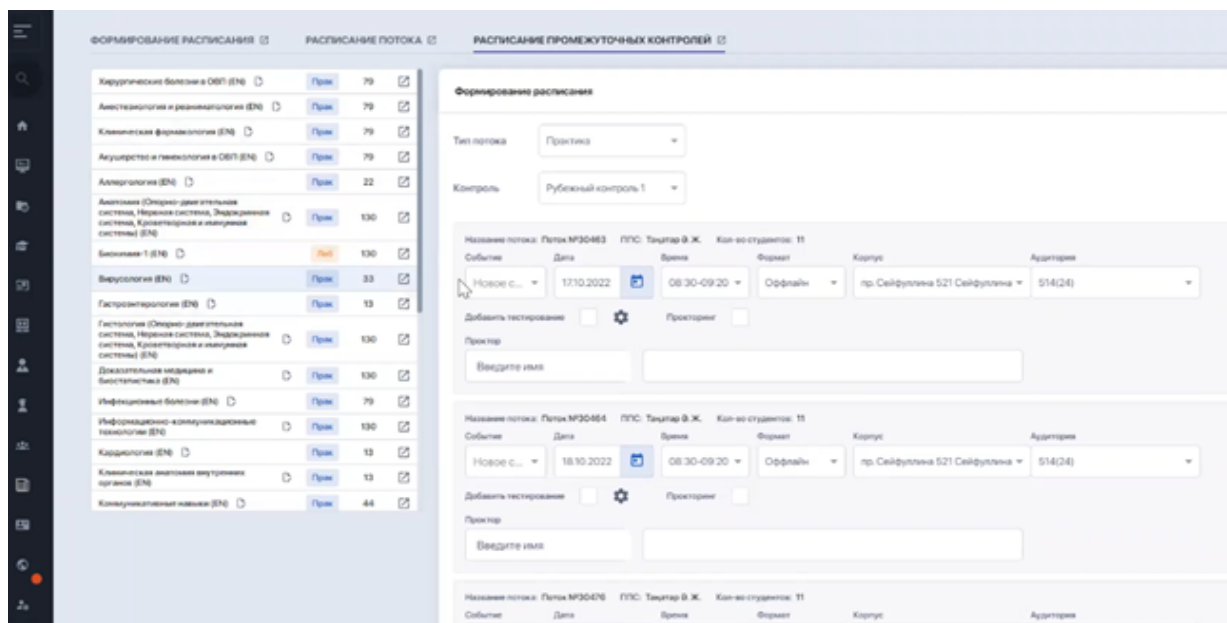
ФОРМИРОВАНИЕ РАСПИСАНИЯ РАСПИСАНИЕ ПОТОКА РАСПИСАНИЕ ПРОМЕЖУТОЧНЫХ КОНТРОЛЕЙ

| | | | |
|---|---|---|---|
| Хирургические болезни в ОВП (EN) | Прак | 79 | |
| Анестезиология и реаниматология (EN) | Прак | 79 | |
| Клиническая фармакология (EN) | Прак | 79 | |
| Акушерство и гинекология в ОВП (EN) | Прак | 79 | |
| Аллергология (EN) | Прак | 22 | |
| Анатомия (Опорно-двигательная система, Нервная система, Эндокринная система, Кроветворная и иммунная системы) (EN) | Прак | 130 | |
| Биохимия-1 (EN) | Лек | 130 | |
| Вирусология (EN) | Прак | 33 | |
| Гастроэнтерология (EN) | Прак | 13 | |
| Гистология (Опорно-двигательная система, Нервная система, Эндокринная система, Кроветворная и иммунная системы) (EN) | Прак | 130 | |
| Доказательная медицина и биостатистика (EN) | Прак | 130 | |
| Инфекционные болезни (EN) | Прак | 79 | |
| Информационно-коммуникационные технологии (EN) | Прак | 130 | |
| Кардиология (EN) | Прак | 13 | |
| Клиническая анатомия внутренних органов (EN) | Прак | 13 | |
| Коммуникативные навыки (EN) | Прак | 44 | |

Формирование расписания

Тип потока Практика

Контроль Рубежный контроль 1

Название потока: Поток №30463 ППС: Тацатар В. Ж. Кол-во студентов: 11
Событие Дата Время Формат Корпус Аудитория
Новое с... 17.10.2022 08:30-09:20 Оффлайн пр. Сейфуллина 521 Сейфуллина 514(24)
Добавить тестирование Прокторинг
Проктор
Введите имя

Название потока: Поток №30464 ППС: Тацатар В. Ж. Кол-во студентов: 11
Событие Дата Время Формат Корпус Аудитория
Новое с... 18.10.2022 08:30-09:20 Оффлайн пр. Сейфуллина 521 Сейфуллина 514(24)
Добавить тестирование Прокторинг
Проктор
Введите имя

Название потока: Поток №30476 ППС: Тацатар В. Ж. Кол-во студентов: 11
Событие Дата Время Формат Корпус Аудитория